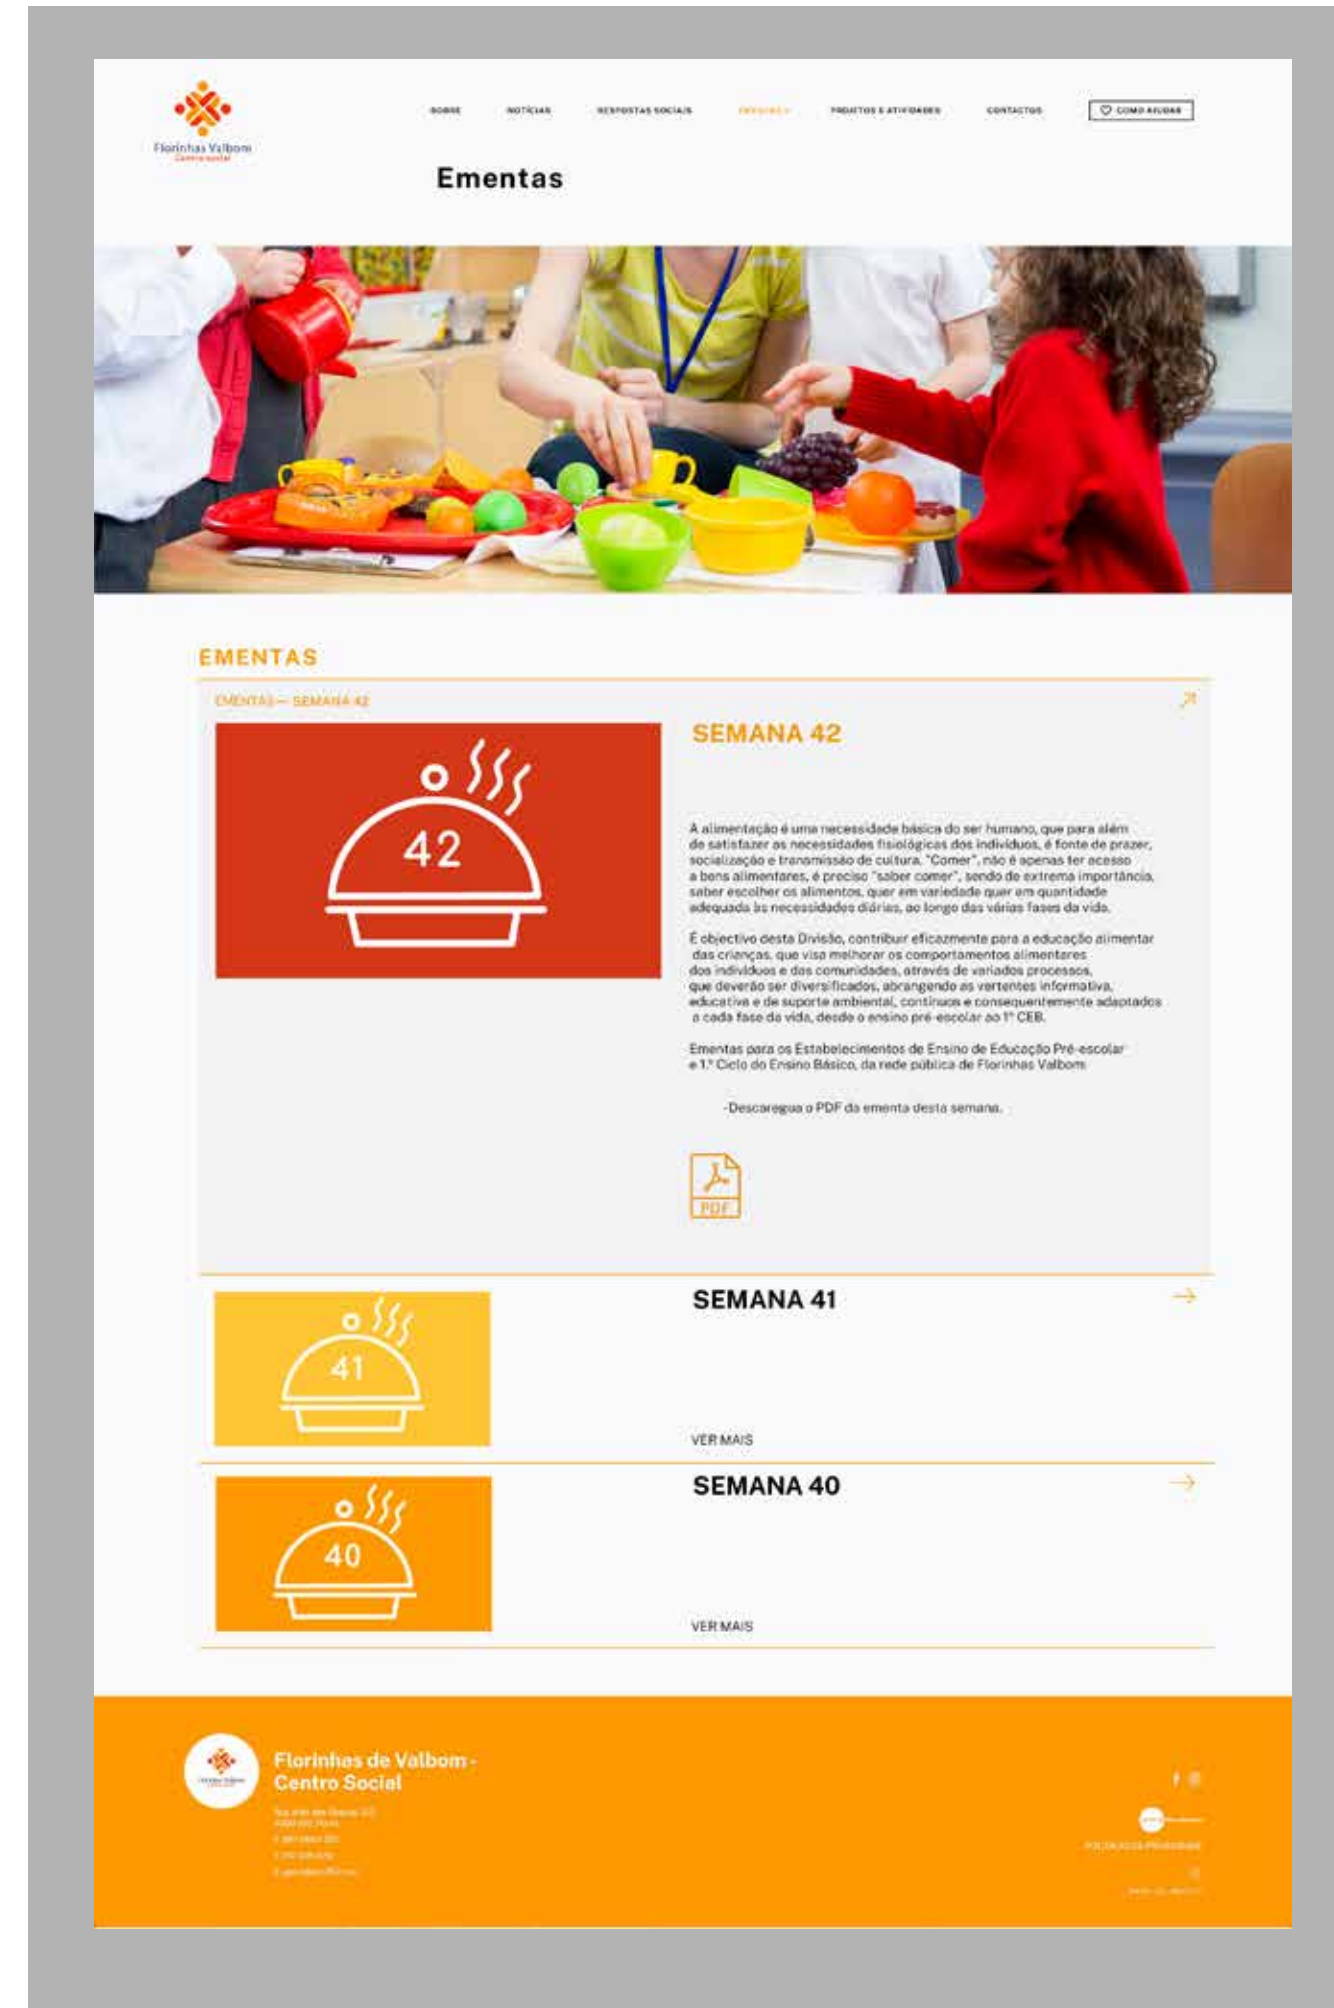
Florinhas Valbom
Centro social

SOBRE NOTÍCIAS RESPOSTAS SOCIAIS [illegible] PROJETOS E ATIVIDADES CONTACTOS COMO AJUDAR

Ementas

EMENTAS

EMENTAS — SEMANA 42

42

SEMANA 42

A alimentação é uma necessidade básica do ser humano, que para além de satisfazer as necessidades fisiológicas dos indivíduos, é fonte de prazer, socialização e transmissão de cultura. "Comer", não é apenas ter acesso a bons alimentares, é preciso "saber comer", sendo de extrema importância, saber escolher os alimentos, quer em variedade quer em quantidade adequada às necessidades diárias, ao longo das várias fases da vida.

É objectivo desta Divisão, contribuir eficazmente para a educação alimentar das crianças, que visa melhorar os comportamentos alimentares dos indivíduos e das comunidades, através de variados processos, que deverão ser diversificados, abrangendo as vertentes informativa, educativa e de suporte ambiental, contínuos e consequentemente adaptados a cada fase da vida, desde o ensino pré-escolar ao 1º CEB.

Ementas para os Estabelecimentos de Ensino de Educação Pré-escolar e 1.º Ciclo do Ensino Básico, da rede pública de Florinhas Valbom

-Descaregua o PDF da ementa desta semana.

PDF

41

SEMANA 41

VER MAIS

40

SEMANA 40

VER MAIS

Florinhas de Valbom - Centro Social

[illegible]

POLÍTICA DE PRIVACIDADE

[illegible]